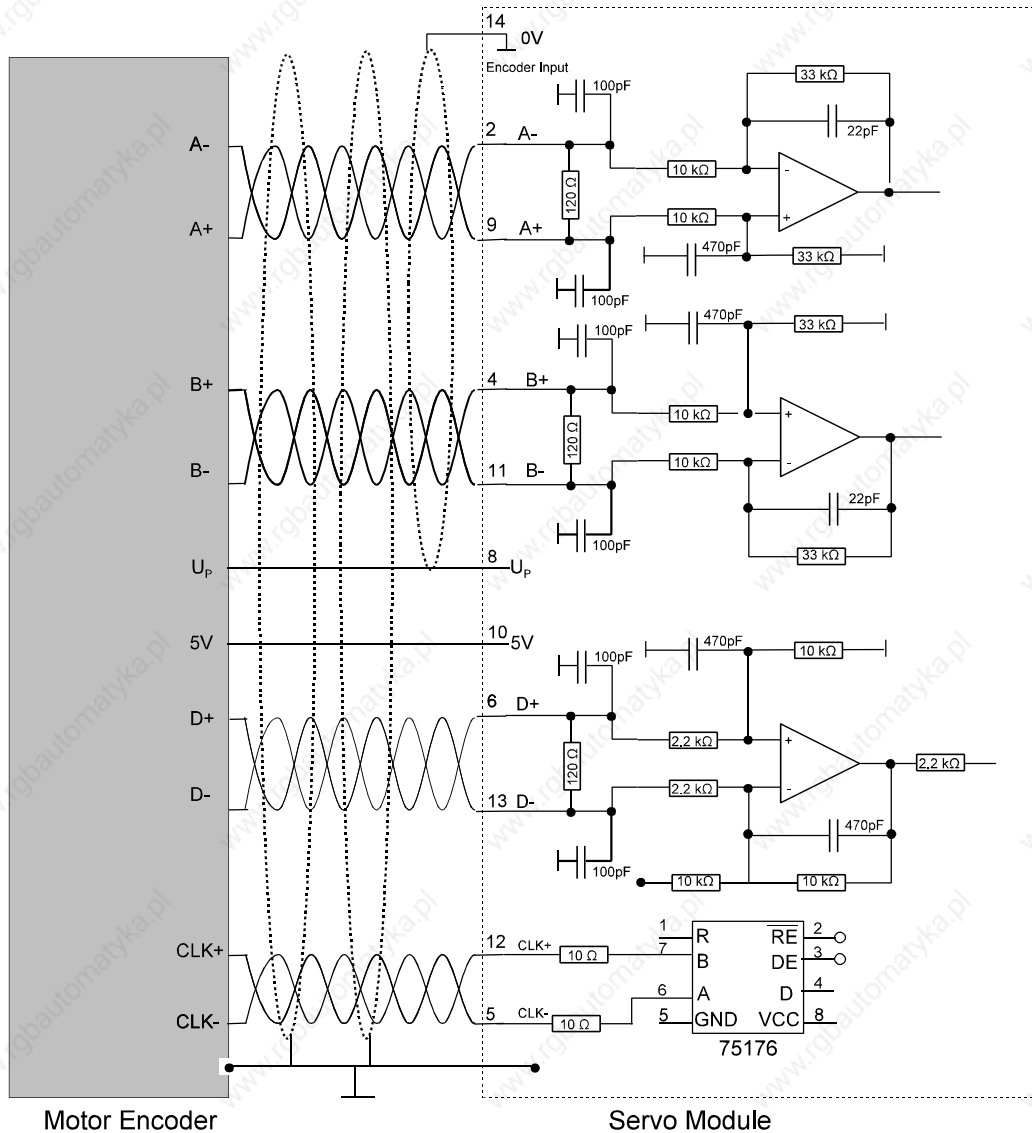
14
0V
Encoder Input
100pF
33 kΩ
22pF
A-
2
A-
120 Ω
10 kΩ
-
10 kΩ
+
A+
9
A+
470pF
33 kΩ
100pF
100pF
470pF
33 kΩ
B+
4
B+
10 kΩ
+
120 Ω
B-
11
B-
10 kΩ
-
22pF
100pF
33 kΩ
$U_P$
8
$U_P$
5V
10
5V
470pF
10 kΩ
100pF
D+
6
D+
2,2 kΩ
+
120 Ω
2,2 kΩ
D-
13
D-
2,2 kΩ
-
470pF
100pF
10 kΩ
10 kΩ
CLK+
12
CLK+
10 Ω
1
R
7
B
$\overline{RE}$
2
DE
3
D
4
6
A
CLK-
5
CLK-
10 Ω
5
GND
VCC
8
75176
Motor Encoder
Servo Module
www.rgbautomatyka.pl